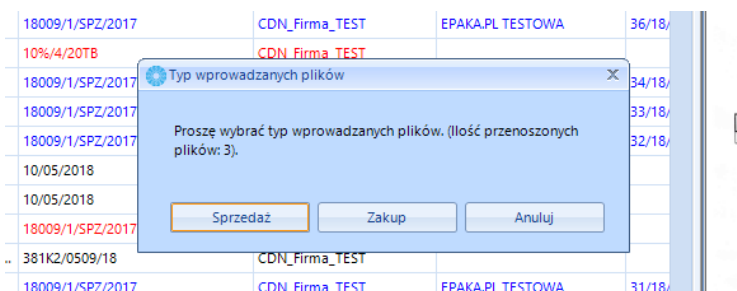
| 18009/1/SPZ/2017 | CDN_Firma_TEST | EPAKA.PL TESTOWA | 36/18/ |
|---|---|---|---|
| 10%/4/20TB | CDN_Firma_TEST | | |
| 18009/1/SPZ/2017 | | | 34/18/ |
| 18009/1/SPZ/2017 | | | 33/18/ |
| 18009/1/SPZ/2017 | | | 32/18/ |
| 10/05/2018 | | | |
| 10/05/2018 | | | |
| 18009/1/SPZ/2017 | | | |
| 381K2/0509/18 | CDN_Firma_TEST | | |
| 18009/1/SPZ/2017 | CDN_Firma_TEST | EPAKA.PL TESTOWA | 31/18/ |

Typ wprowadzanych plików

Proszę wybrać typ wprowadzanych plików. (Ilość przenoszonych plików: 3).

Sprzedaż

Zakup

Anuluj